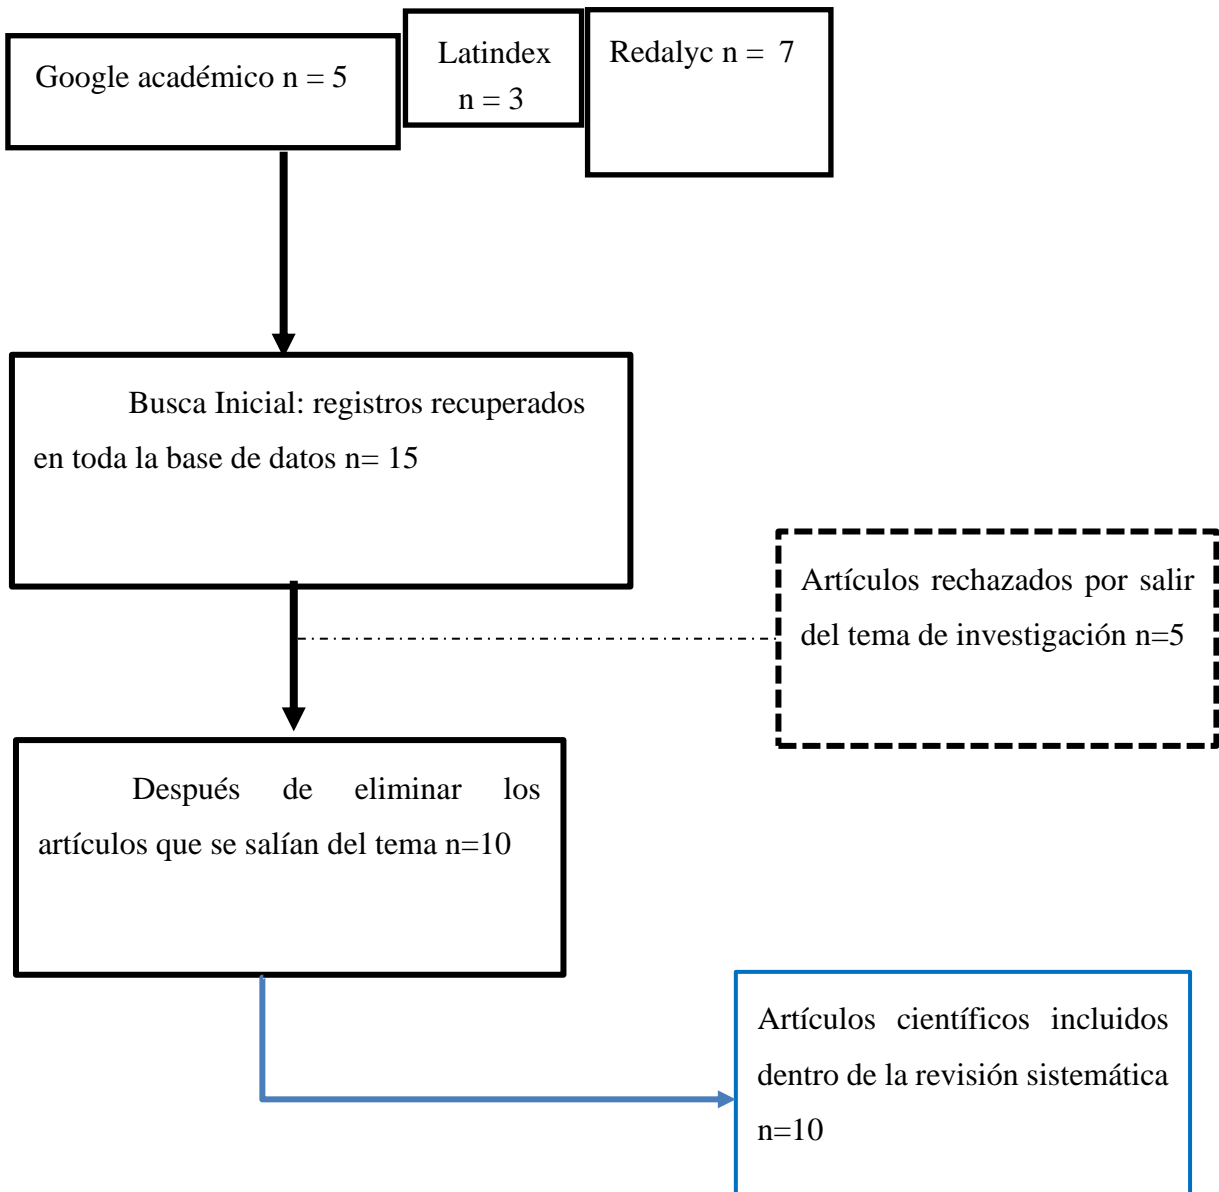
Google académico n = 5

Latindex n = 3

Redalyc n = 7

Busca Inicial: registros recuperados en toda la base de datos n= 15

Artículos rechazados por salir del tema de investigación n=5

Después de eliminar los artículos que se salían del tema n=10

Artículos científicos incluidos dentro de la revisión sistemática n=10